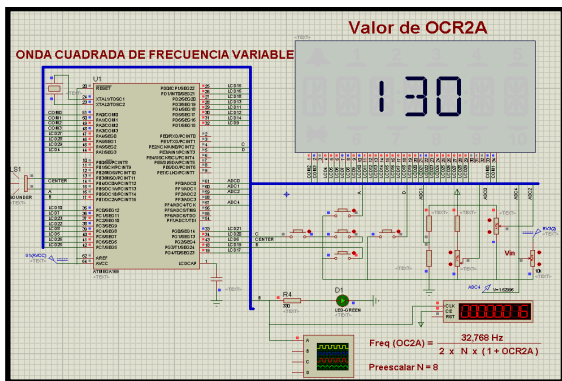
Valor de OCR2A

ONDA CUADRADA DE FRECUENCIA VARIABLE

U1

130

R4

D1

LED-GREEN

Vin

00000076

Freq (OC2A) = $\frac{32,768 \text{ Hz}}{2 \times N \times (1 + OCR2A)}$

Preescalar N = 8

CENTER

CENTER

ATMEGA169

AREF

AVCC

ADC4

U=1.62996